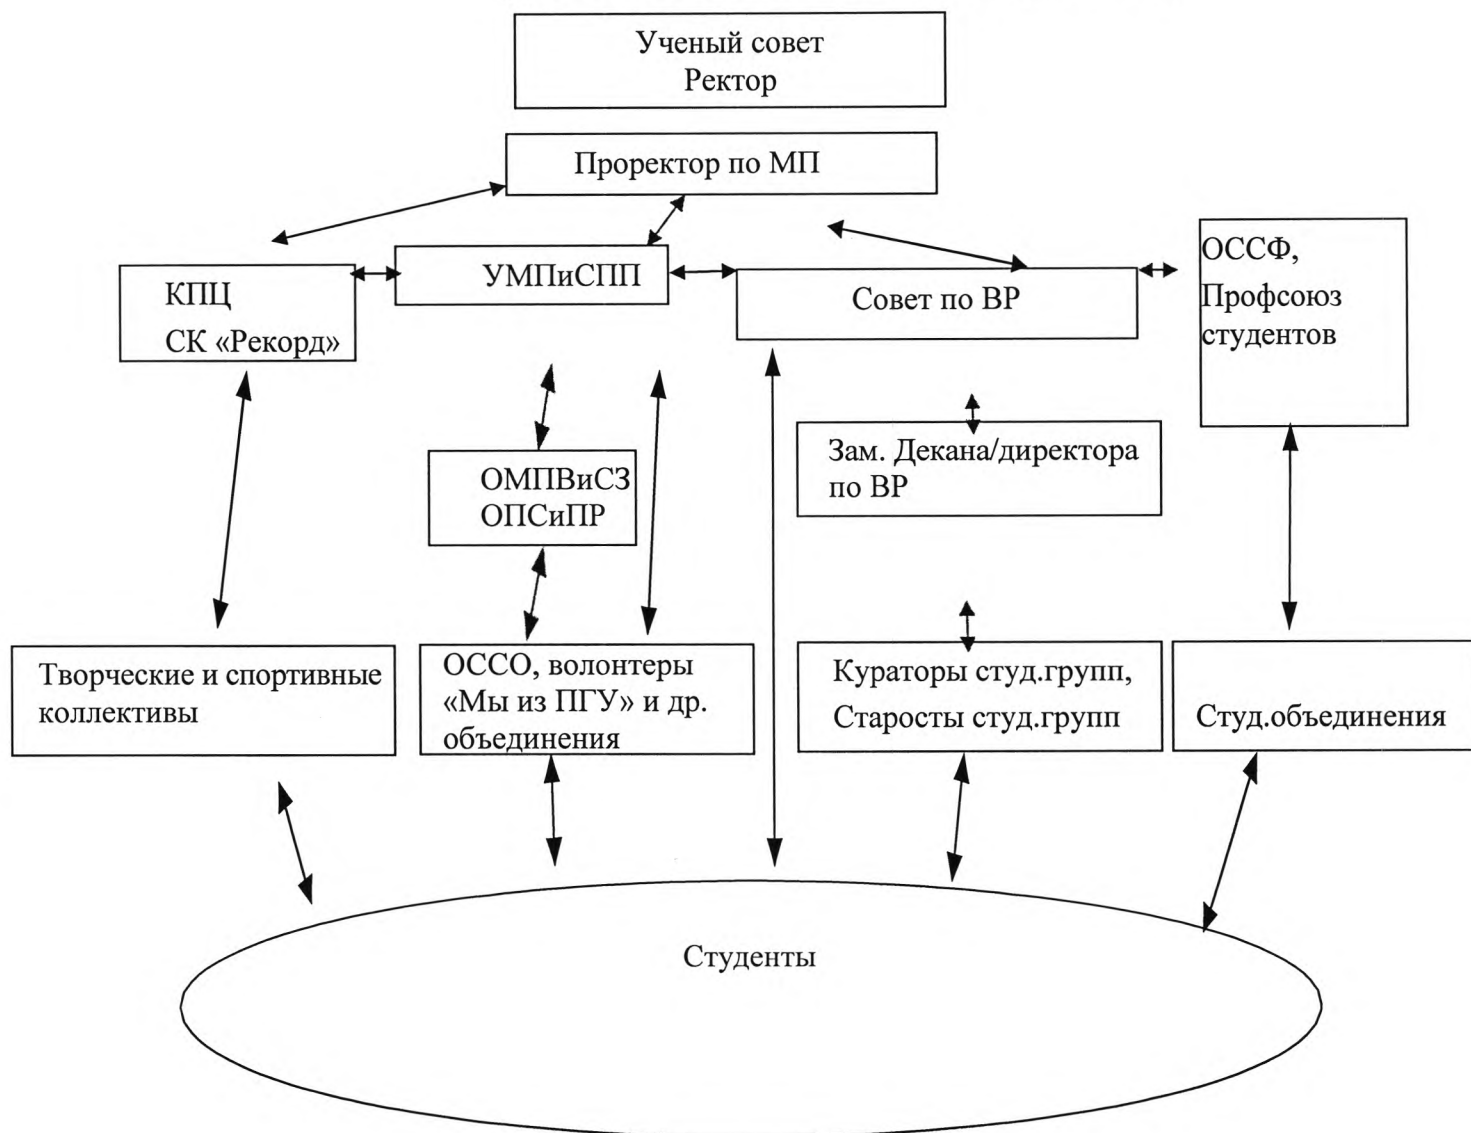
Ученый совет
Ректор

Проректор по МП

КПЦ
СК «Рекорд»

УМПиСПП

Совет по ВР

ОССФ,
Профсоюз студентов

ОМПВиСЗ
ОПСиПР

Зам. Декана/директора по ВР

Творческие и спортивные коллективы

ОССО, волонтеры «Мы из ПГУ» и др. объединения

Кураторы студ.групп,
Старосты студ.групп

Студ.объединения

Студенты